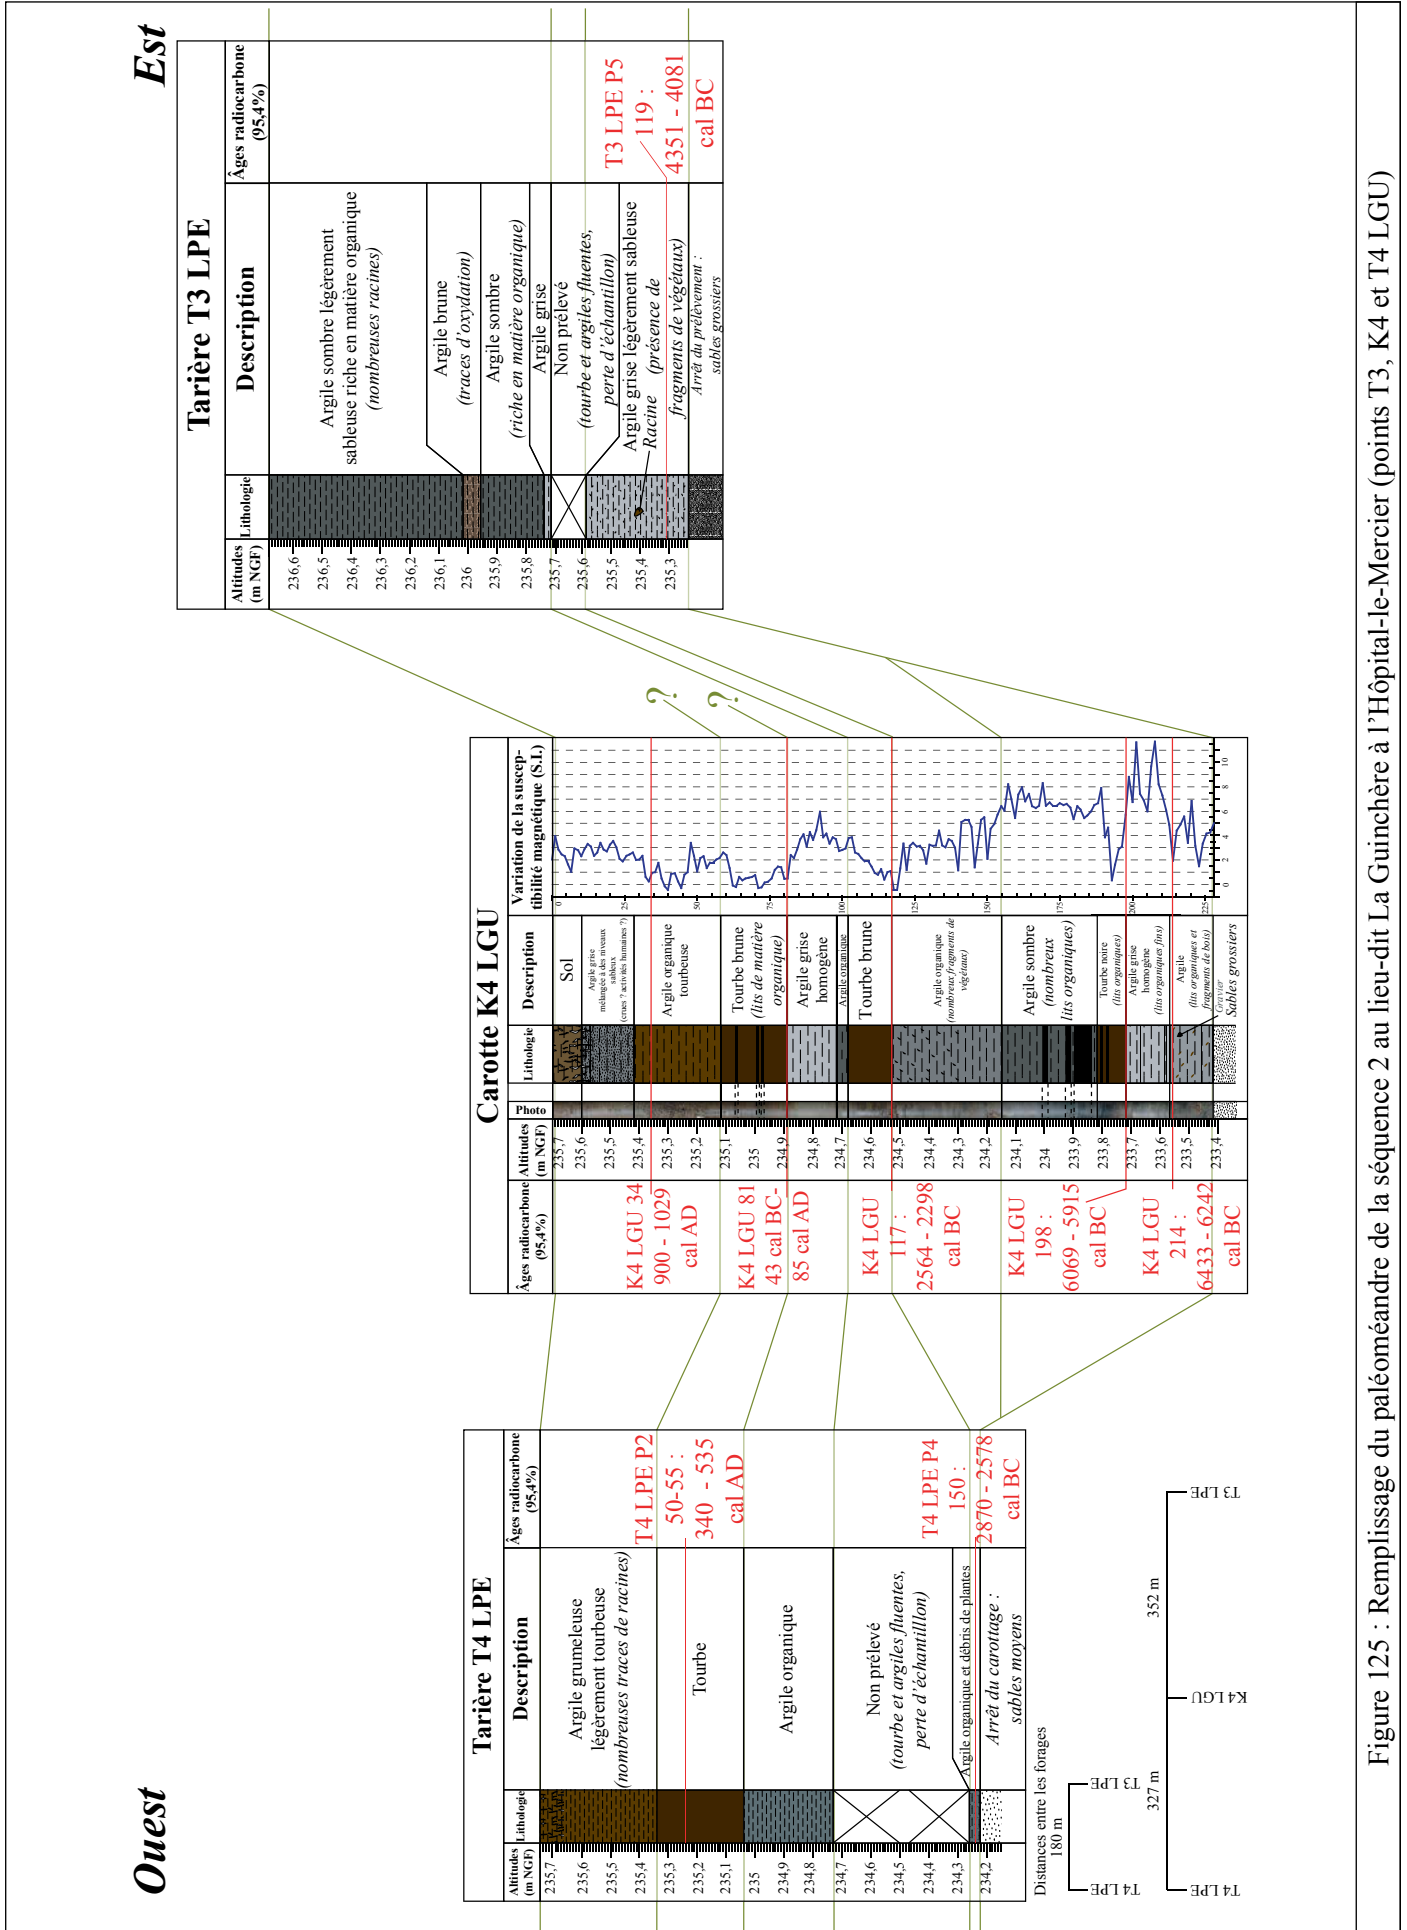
Est

Tarière T3 LPE

| Altitudes (m NGF) | Lithologie | Description | Âges radiocarbone (95,4%) |
|---|---|---|---|
| 236,6 – 236,2 | | Argile sombre légèrement sableuse riche en matière organique (nombreuses racines) | |
| 236,1 | | Argile brune (traces d'oxydation) | |
| 236 – 235,9 | | Argile sombre (riche en matière organique) | |
| 235,8 | | Argile grise | |
| 235,7 | | Non prélevé (tourbe et argiles fluentes, perte d'échantillon) | |
| 235,6 – 235,4 | | Argile grise légèrement sableuse (présence de fragments de végétaux) Racine | T3 LPE P5 119 : 4351 - 4081 cal BC |
| 235,3 | | Arrêt du prélèvement : sables grossiers | |

Carotte K4 LGU

| Âges radiocarbone (95,4%) | Altitudes (m NGF) | Photo | Lithologie | Description | Variation de la susceptibilité magnétique (S.I.) |
|---|---|---|---|---|---|
| | 235,7 – 235,6 | | | Sol | |
| | 235,5 | | | Argile grise mélangée à des niveaux sableux (crues ? activités humaines ?) | |
| K4 LGU 34 900 - 1029 cal AD | 235,4 – 235,2 | | | Argile organique tourbeuse | |
| K4 LGU 81 43 cal BC-85 cal AD | 235,1 – 235 | | | Tourbe brune (lits de matière organique) | |
| | 234,9 – 234,8 | | | Argile grise homogène | |
| | 234,7 | | | Argile organique | |
| K4 LGU 117 : 2564 - 2298 cal BC | 234,6 | | | Tourbe brune | |
| | 234,5 – 234,3 | | | Argile organique (nombreux fragments de végétaux) | |
| K4 LGU 198 : 6069 - 5915 cal BC | 234,2 – 233,9 | | | Argile sombre (nombreux lits organiques) | |
| | 233,8 | | | Tourbe noire (lits organiques) | |
| K4 LGU 214 : 6433 - 6242 cal BC | 233,7 – 233,6 | | | Argile grise homogène (lits organiques fins) | |
| | 233,5 | | | Argile (lits organiques et fragments de bois) Graviers | |
| | 233,4 | | | Sables grossiers | |

0 25 50 75 100 125 150 175 200 225
0 2 4 6 8 10
?
?

Ouest

Tarière T4 LPE

| Altitudes (m NGF) | Lithologie | Description | Âges radiocarbone (95,4%) |
|---|---|---|---|
| 235,7 – 235,4 | | Argile grumeleuse légèrement tourbeuse (nombreuses traces de racines) | |
| 235,3 – 235,1 | | Tourbe | T4 LPE P2 50-55 : 340 - 535 cal AD |
| 235 – 234,8 | | Argile organique | |
| 234,7 – 234,4 | | Non prélevé (tourbe et argiles fluentes, perte d'échantillon) | T4 LPE P4 150 : 2870 - 2578 cal BC |
| 234,3 | | Argile organique et débris de plantes | |
| 234,2 | | Arrêt du carottage : sables moyens | |

Distances entre les forages
180 m
T4 LPE T3 LPE
327 m 352 m
T4 LPE K4 LGU T3 LPE

Figure 125 : Remplissage du paléoméandre de la séquence 2 au lieu-dit La Guinchère à l'Hôpital-le-Mercier (points T3, K4 et T4 LGU)